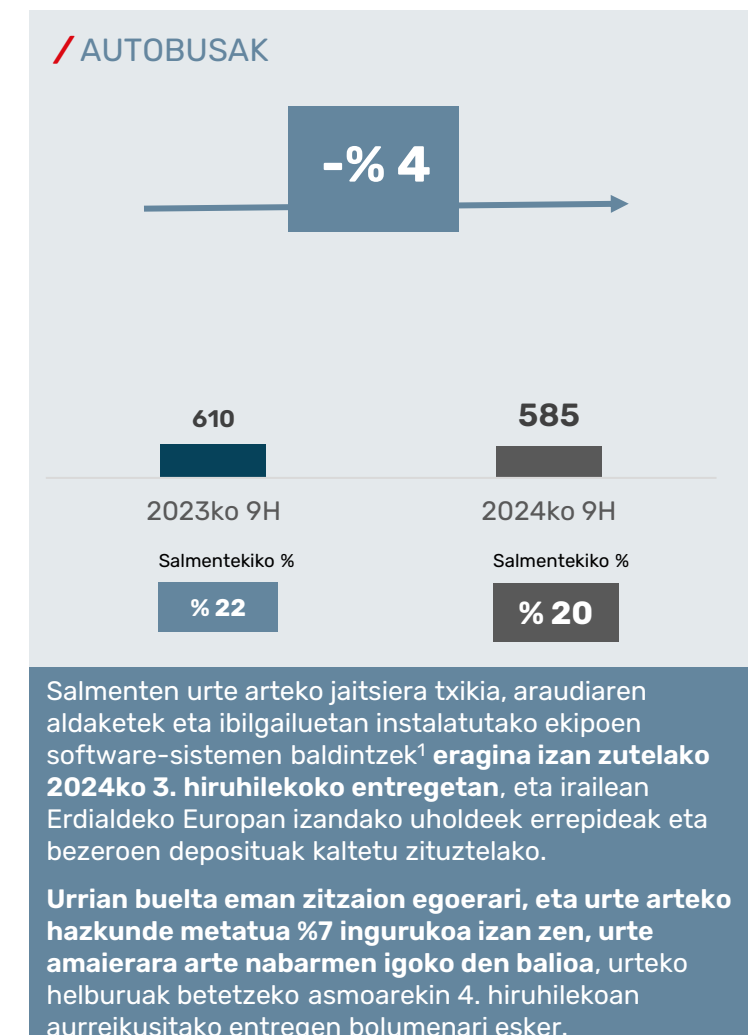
/ AUTOBUSAK

-% 4

610

585

2023ko 9H

2024ko 9H

Salmentekiko %

% 22

Salmentekiko %

% 20

Salmenten urte arteko jaitsiera txikia, araudiaren aldaketek eta ibilgailuetan instalatutako ekipoen software-sistemen baldintzek$^1$ **eragina izan zutelako 2024ko 3. hiruhilekoko entregetan**, eta irailean Erdialdeko Europan izandako uholdeek errepideak eta bezeroen depositauak kaltetu zituztelako.

**Urrian buelta eman zitzaion egoerari, eta urte arteko hazkunde metatua %7 ingurukoa izan zen, urte amaierara arte nabarmen igoko den balioa**, urteko helburuak betetzeko asmoarekin 4. hiruhilekoan aurreikusitako entregen bolumenari esker.